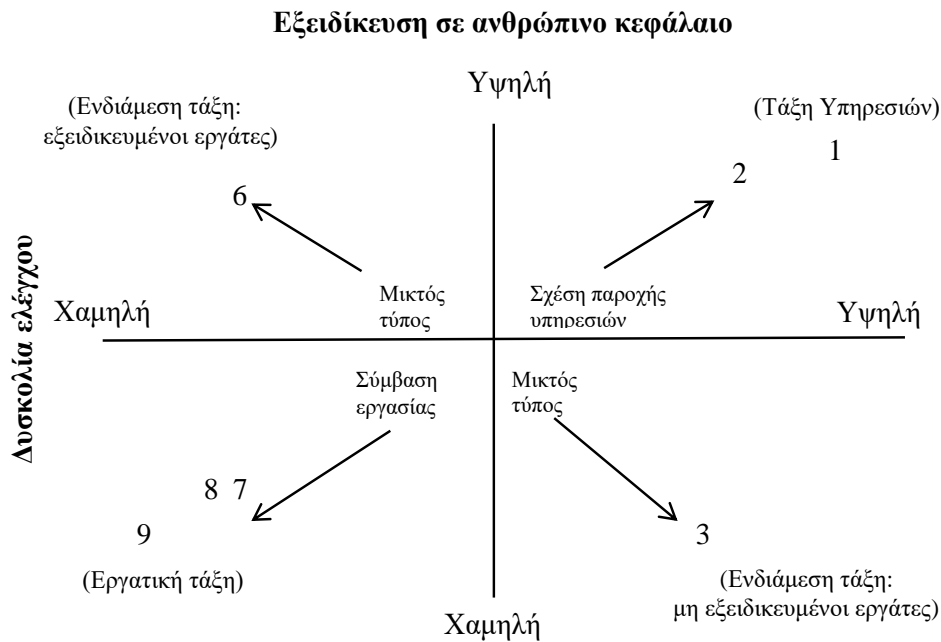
Εξειδίκευση σε ανθρώπινο κεφάλαιο

Υψηλή

(Ενδιάμεση τάξη: εξειδικευμένοι εργάτες)

(Τάξη Υπηρεσιών)

1

2

6

Δυσκολία ελέγχου

Μικτός τύπος

Σχέση παροχής υπηρεσιών

Χαμηλή

Υψηλή

Σύμβαση εργασίας

Μικτός τύπος

8 7

9

3

(Εργατική τάξη)

(Ενδιάμεση τάξη: μη εξειδικευμένοι εργάτες)

Χαμηλή